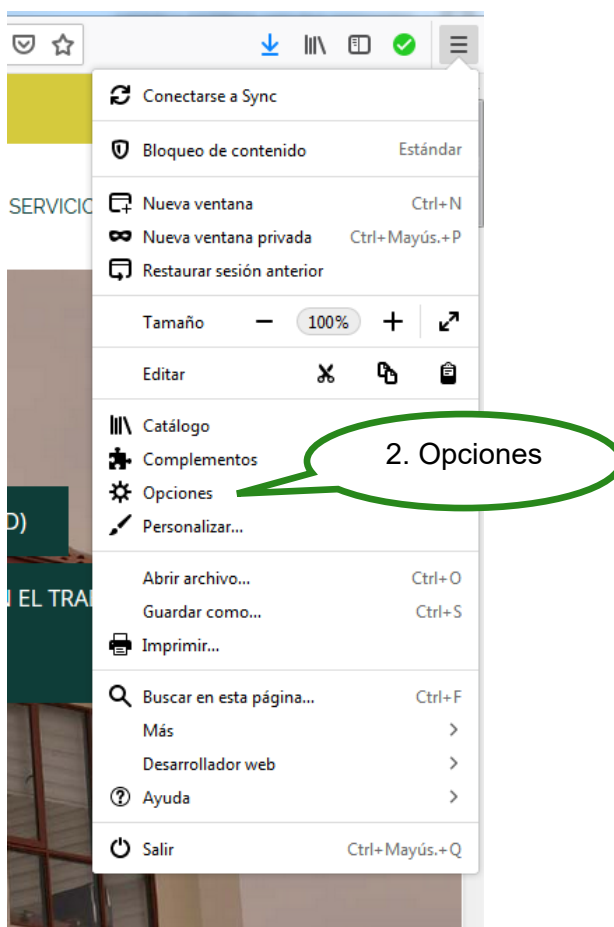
Conectarse a Sync

Bloqueo de contenido Estándar

SERVICIO

Nueva ventana Ctrl+N
Nueva ventana privada Ctrl+Mayús.+P
Restaurar sesión anterior

Tamaño − 100% +

Editar

Catálogo
Complementos
Opciones
Personalizar...

2. Opciones

D)

N EL TRA

Abrir archivo... Ctrl+O
Guardar como... Ctrl+S
Imprimir...

Buscar en esta página... Ctrl+F
Más >
Desarrollador web >
Ayuda >

Salir Ctrl+Mayús.+Q